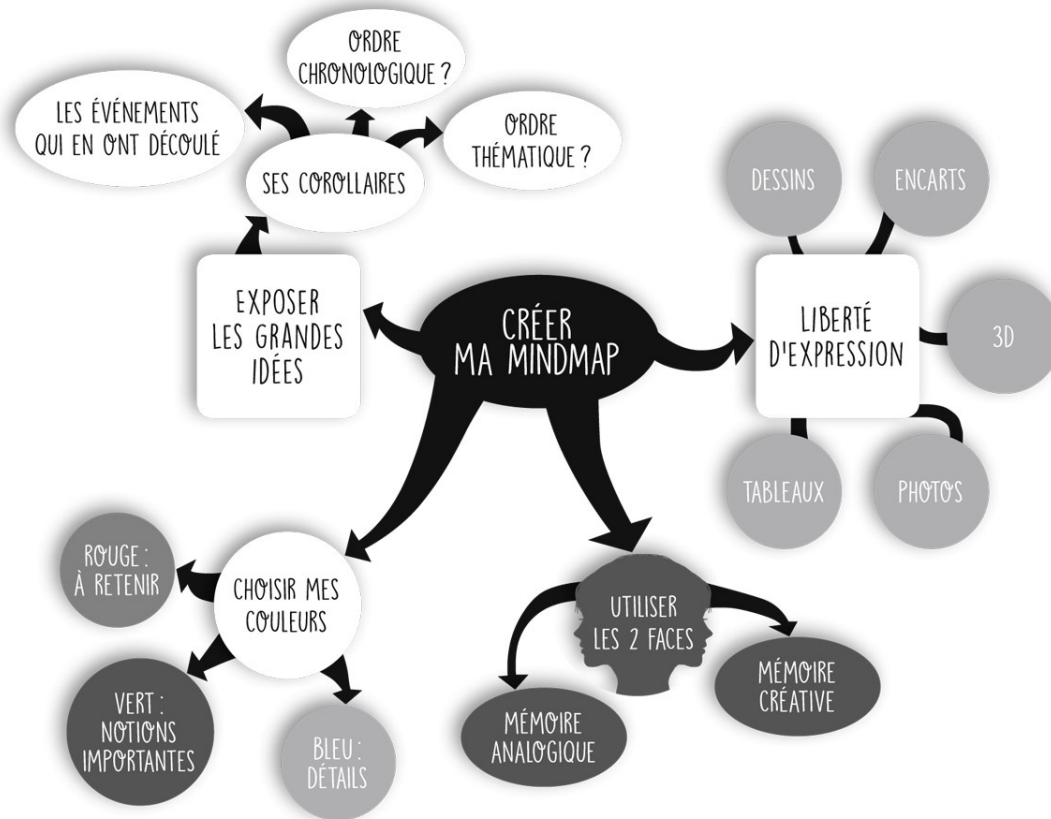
CRÉER MA MINDMAP

EXPOSER LES GRANDES IDÉES

SES COROLLAIRES

LES ÉVÉNEMENTS QUI EN ONT DÉCOULÉ

ORDRE CHRONOLOGIQUE ?

ORDRE THÉMATIQUE ?

LIBERTÉ D'EXPRESSION

DESSINS

ENCARTS

3D

TABLEAUX

PHOTOS

CHOISIR MES COULEURS

ROUGE : À RETENIR

VERT : NOTIONS IMPORTANTES

BLEU : DÉTAILS

UTILISER LES 2 FACES

MÉMOIRE ANALOGIQUE

MÉMOIRE CRÉATIVE